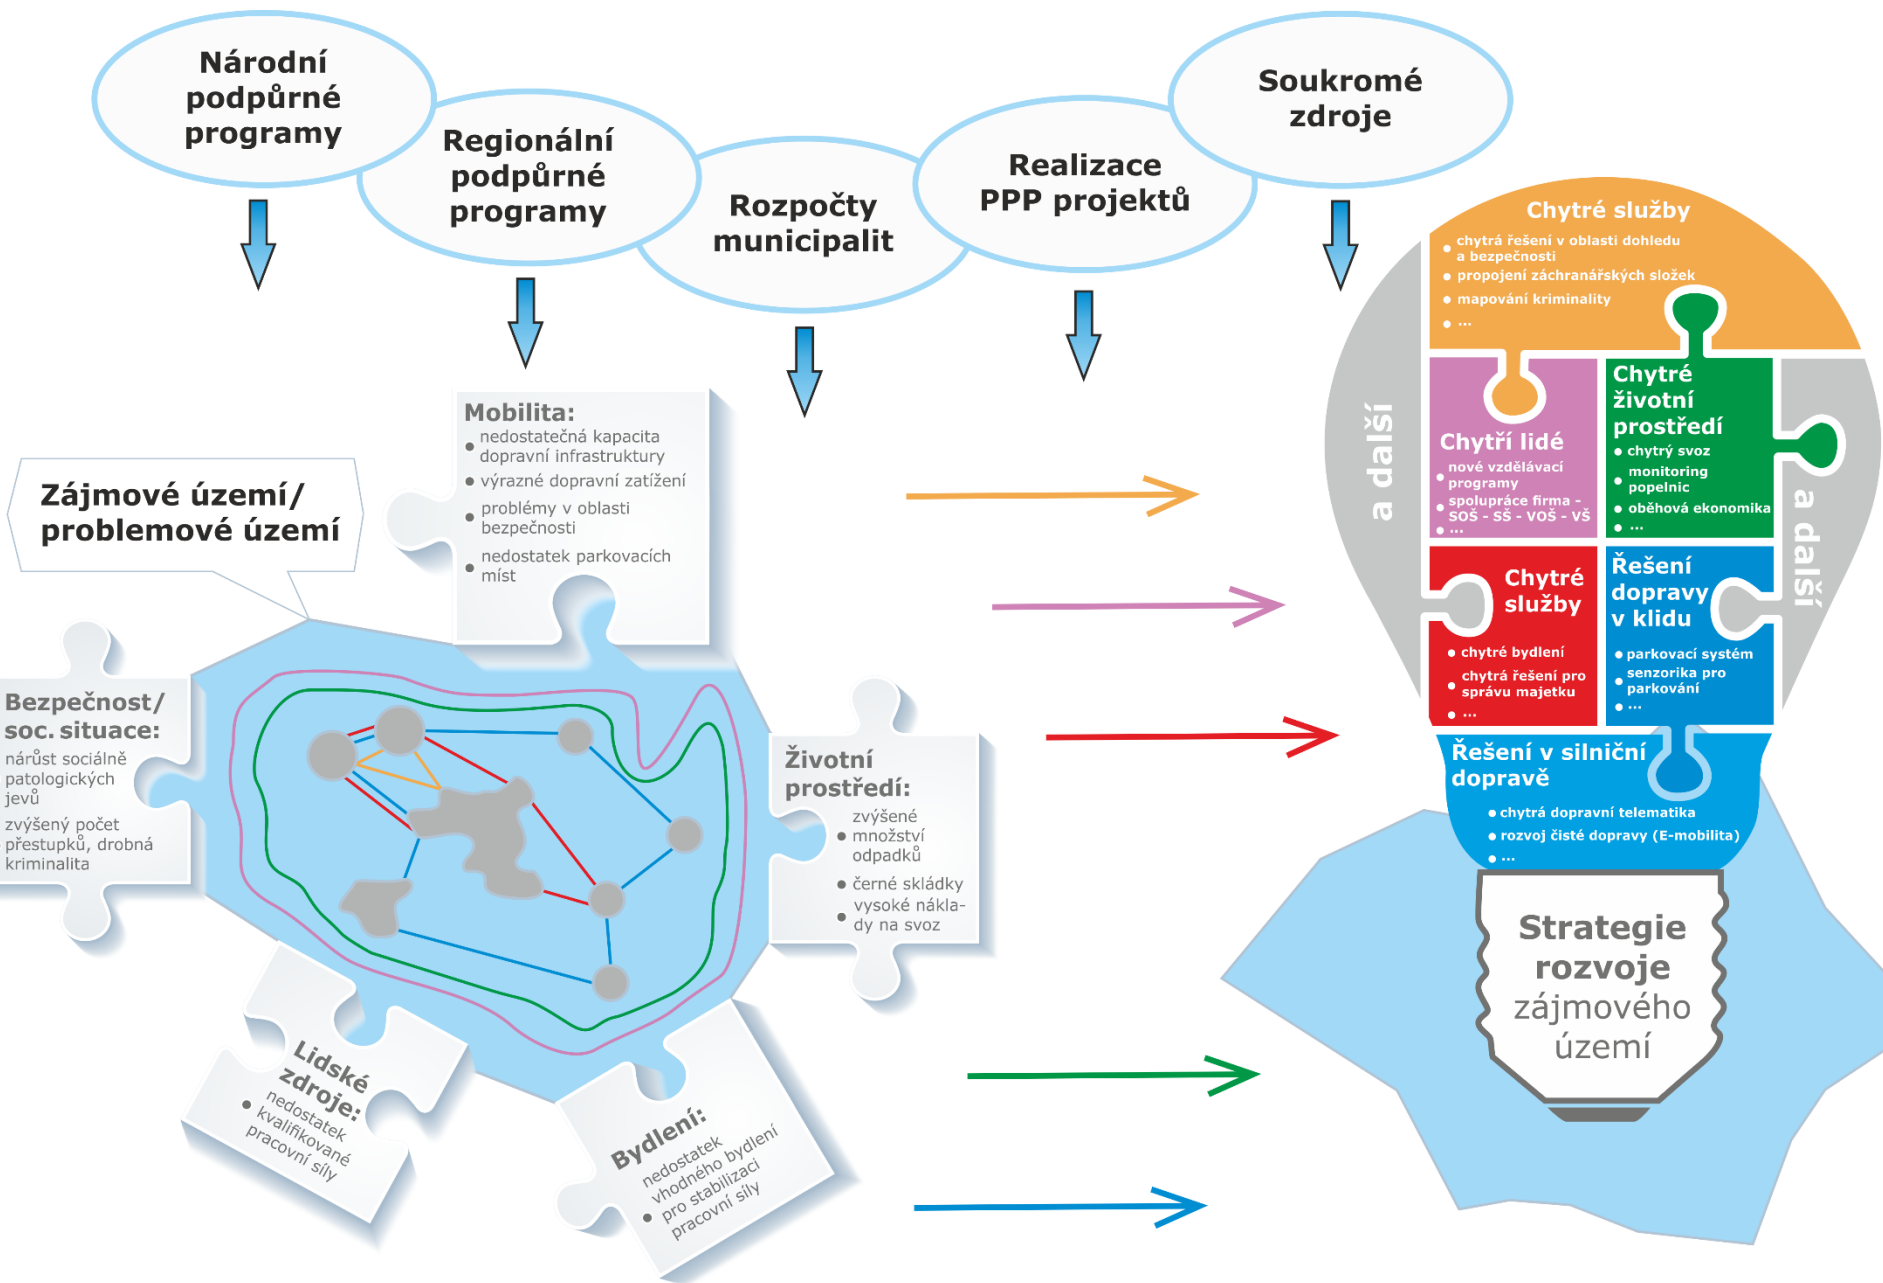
Národní podpůrné programy

Regionální podpůrné programy

Rozpočty municipalit

Realizace PPP projektů

Soukromé zdroje

Zájmové území/ problemové území

Mobilita:
- nedostatečná kapacita dopravní infrastruktury
- výrazné dopravní zatížení
- problémy v oblasti bezpečnosti
- nedostatek parkovacích míst

Bezpečnost/ soc. situace:
nárůst sociálně patologických jevů
zvýšený počet přestupků, drobná kriminalita

Životní prostředí:
- zvýšené množství odpadků
- černé skládky
- vysoké náklady na svoz

Lidské zdroje:
- nedostatek kvalifikované pracovní síly

Bydlení:
- nedostatek vhodného bydlení pro stabilizaci pracovní síly

Chytré služby
- chytrá řešení v oblasti dohledu a bezpečnosti
- propojení záchranářských složek
- mapování kriminality
- ...

Chytří lidé
- nové vzdělávací programy
- spolupráce firma - SOŠ - SŠ - VOŠ - VŠ
- ...

Chytré životní prostředí
- chytrý svoz
- monitoring popelnic
- oběhová ekonomika
- ...

Chytré služby
- chytré bydlení
- chytrá řešení pro správu majetku
- ...

Řešení dopravy v klidu
- parkovací systém
- senzorika pro parkování
- ...

Řešení v silniční dopravě
- chytrá dopravní telematika
- rozvoj čisté dopravy (E-mobilita)
- ...

a další

a další

Strategie rozvoje zájmového území